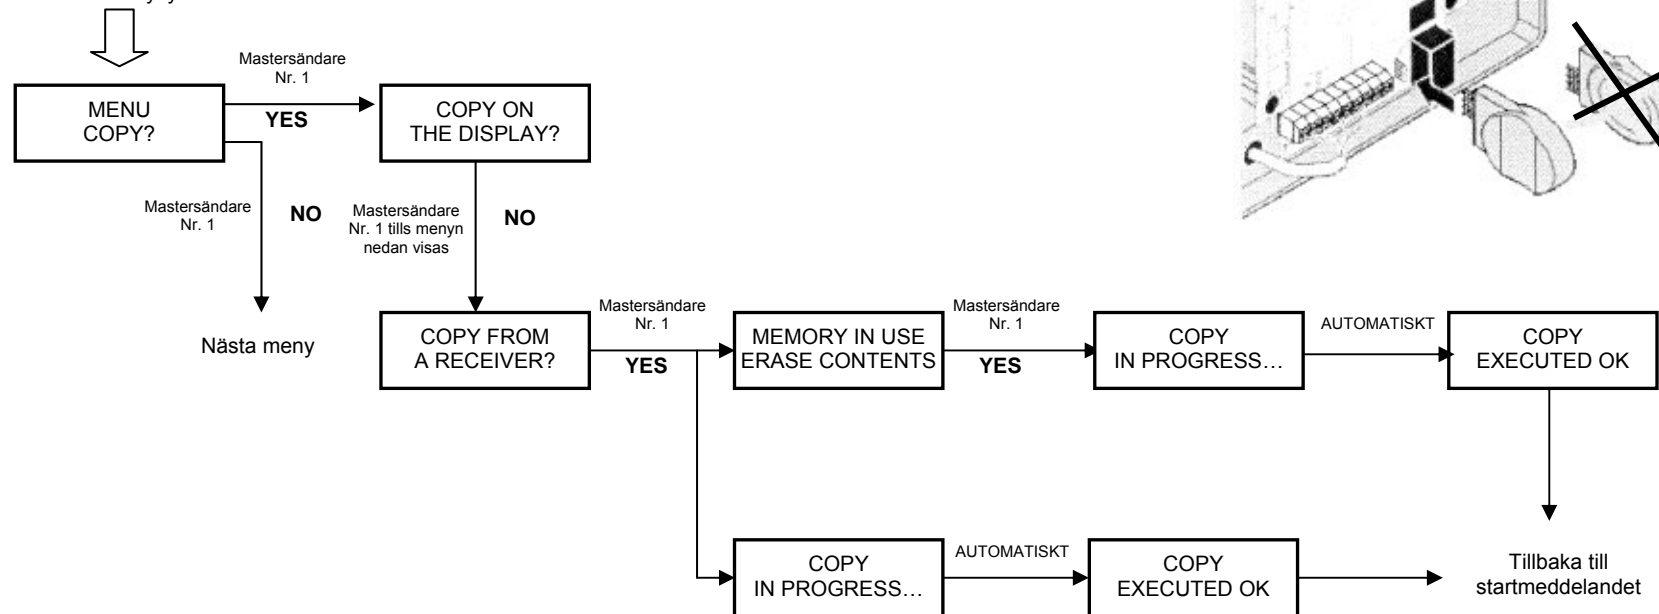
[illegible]

MENU COPY?

Mastersändare Nr. 1

YES

COPY ON THE DISPLAY?

Mastersändare Nr. 1

NO

Nästa meny

Mastersändare Nr. 1 tills menyn nedan visas

NO

COPY FROM A RECEIVER?

Mastersändare Nr. 1

YES

MEMORY IN USE ERASE CONTENTS

Mastersändare Nr. 1

YES

COPY IN PROGRESS…

AUTOMATISKT

COPY EXECUTED OK

COPY IN PROGRESS…

AUTOMATISKT

COPY EXECUTED OK

Tillbaka till startmeddelandet